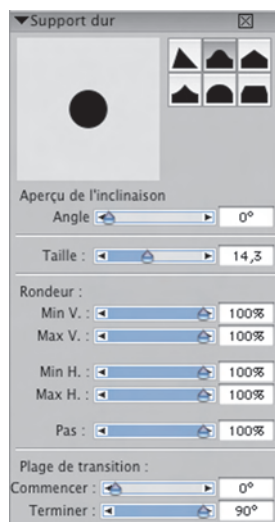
▼Support dur

Aperçu de l'inclinaison

Angle 0°

Taille : 14,3

Rondeur :

Min V. : 100%

Max V. : 100%

Min H. : 100%

Max H. : 100%

Pas : 100%

Plage de transition :

Commencer : 0°

Terminer : 90°